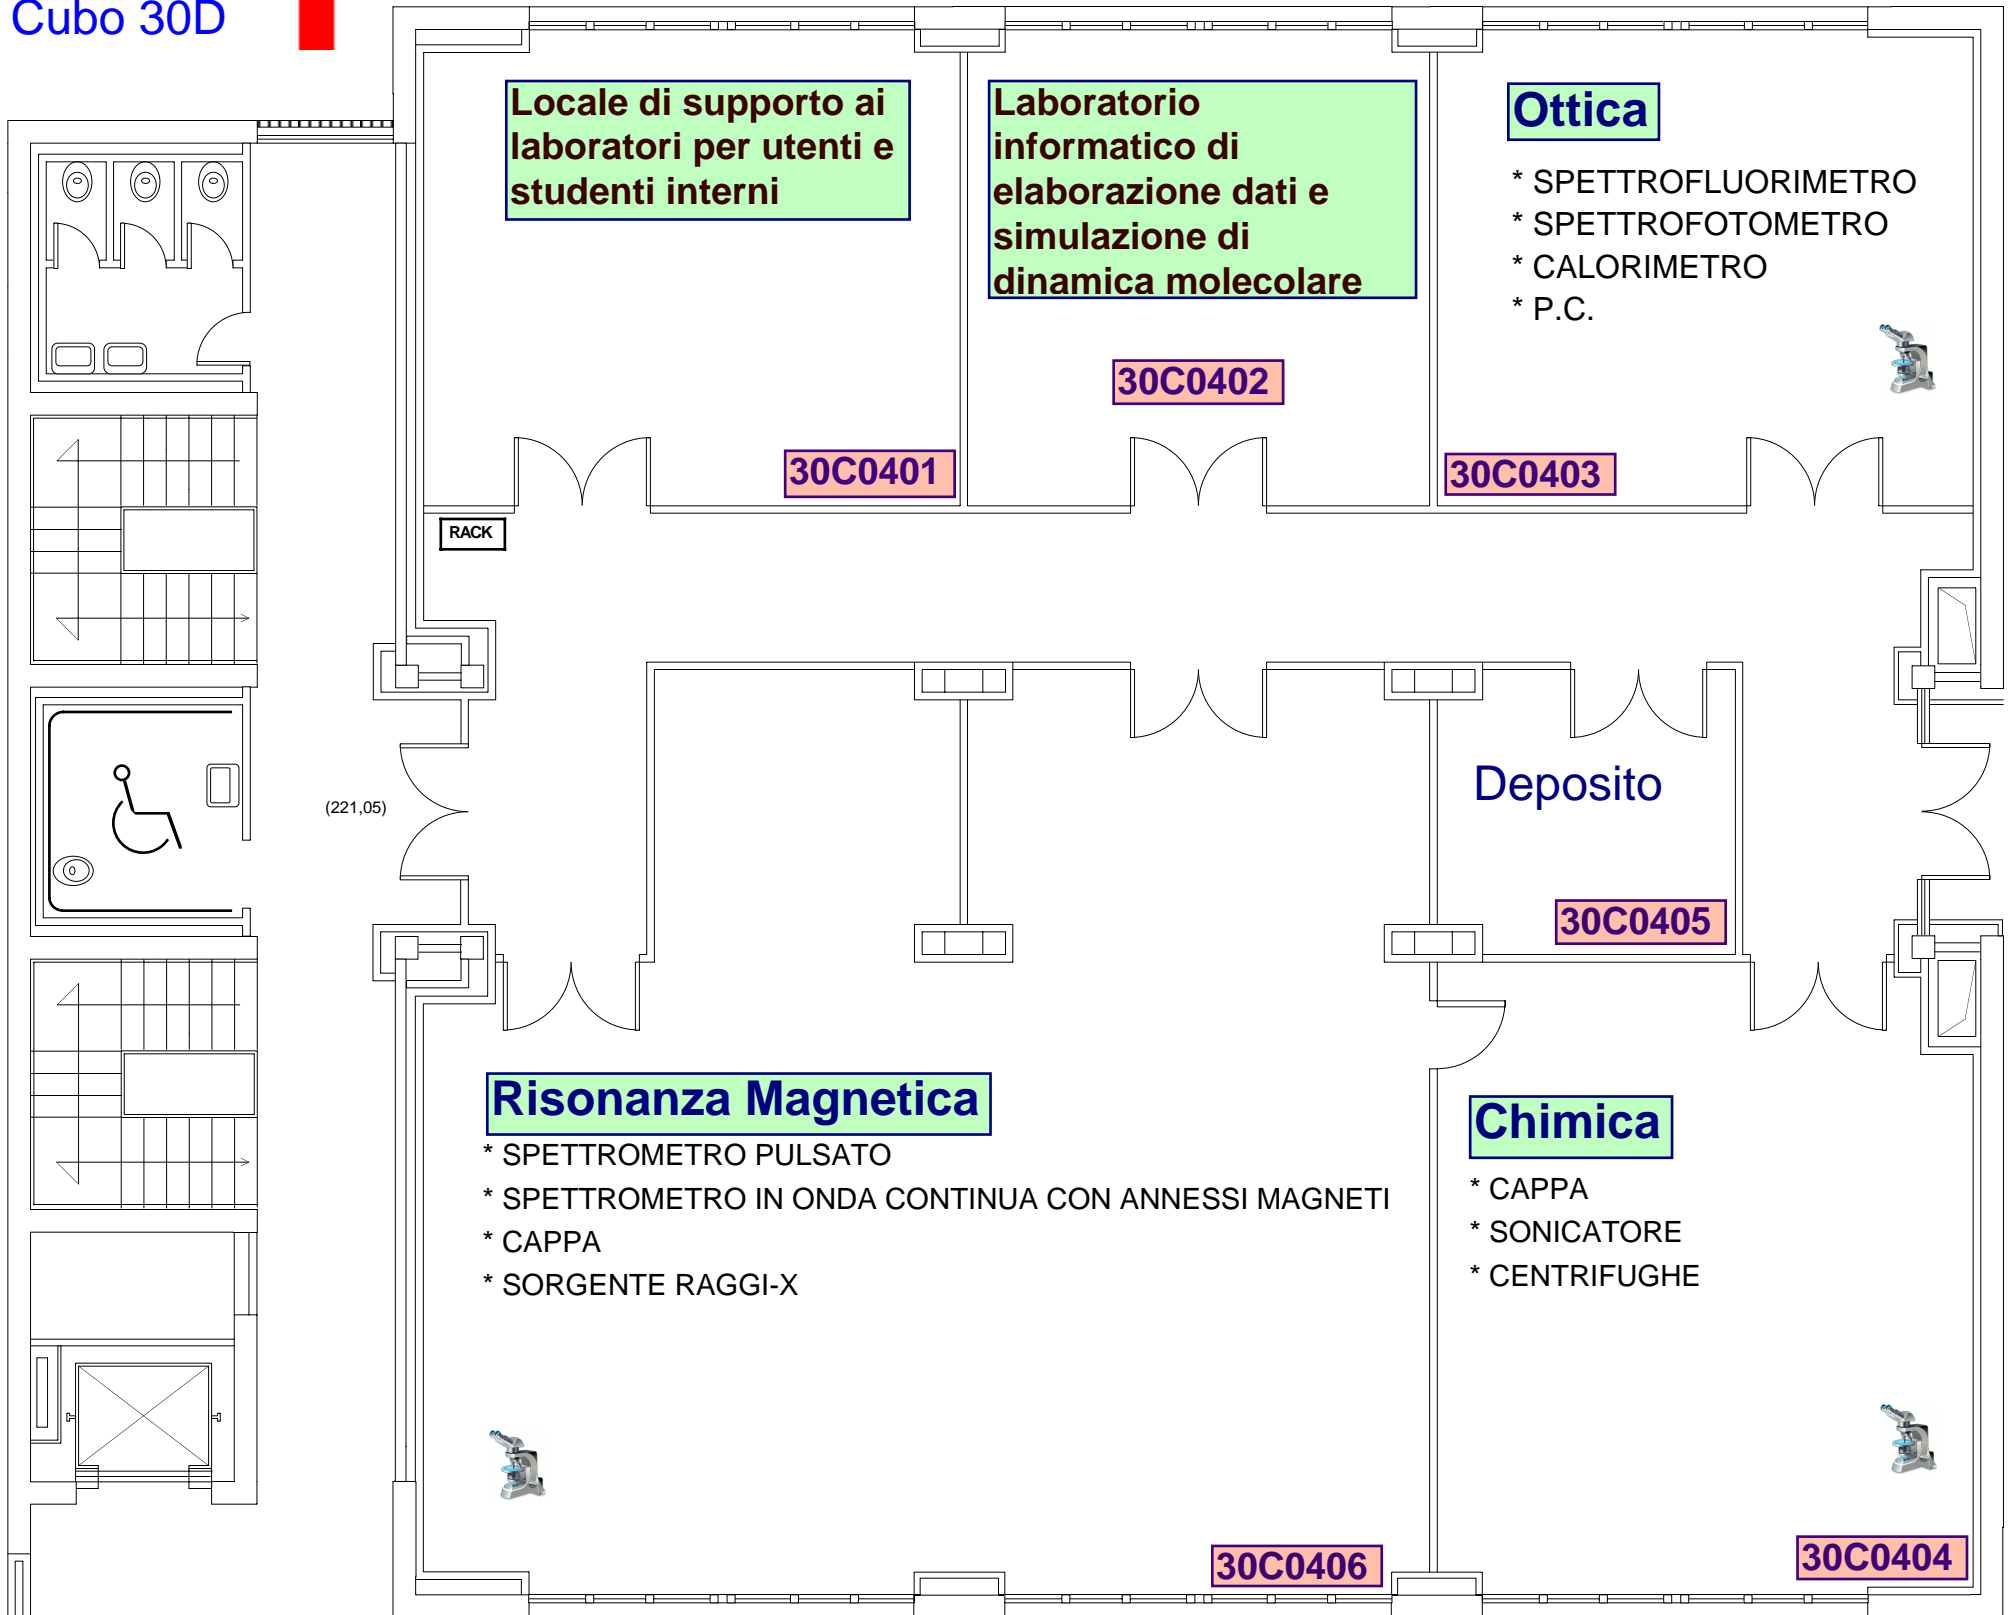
Cubo 30D

Locale di supporto ai laboratori per utenti e studenti interni

Laboratorio informatico di elaborazione dati e simulazione di dinamica molecolare

Ottica

* SPETTROFLUORIMETRO
* SPETTROFOTOMETRO
* CALORIMETRO
* P.C.

30C0402

30C0401

30C0403

RACK

(221,05)

Deposito

30C0405

Risonanza Magnetica

* SPETTROMETRO PULSATO
* SPETTROMETRO IN ONDA CONTINUA CON ANNESSI MAGNETI
* CAPPA
* SORGENTE RAGGI-X

Chimica

* CAPPA
* SONICATORE
* CENTRIFUGHE

30C0406

30C0404